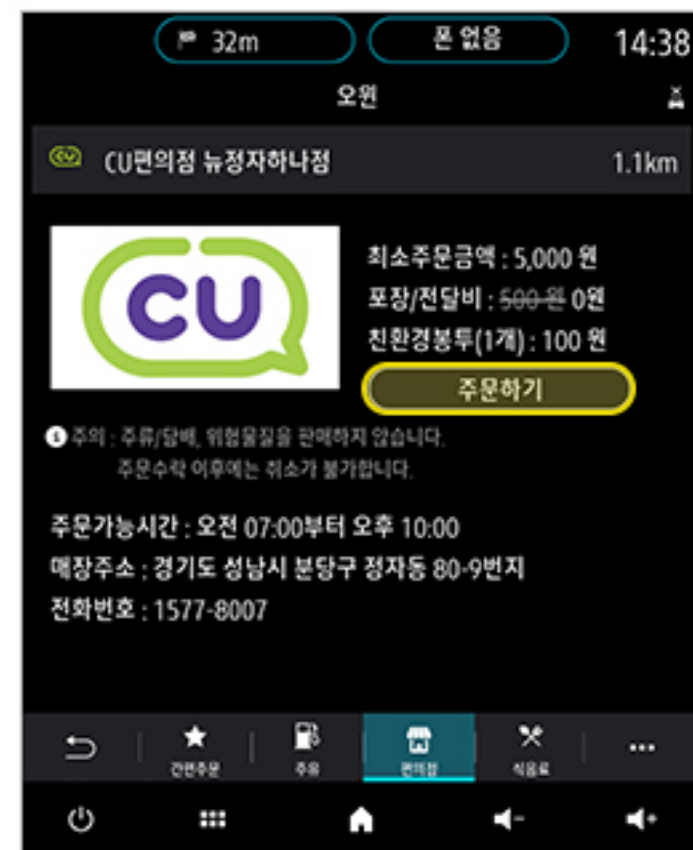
32m

폰 없음

14:38

오윈

CU편의점 뉴정자하나점

1.1km

CU

최소주문금액 : 5,000 원

포장/전달비 : ~~500 원~~ 0원

친환경봉투(1개) : 100 원

주문하기

주의 : 주류/담배, 위험물질을 판매하지 않습니다.
주문수락 이후에는 취소가 불가합니다.

주문가능시간 : 오전 07:00부터 오후 10:00

매장주소 : 경기도 성남시 분당구 정자동 80-9번지

전화번호 : 1577-8007

간편주문

주유

편의점

식음료

...